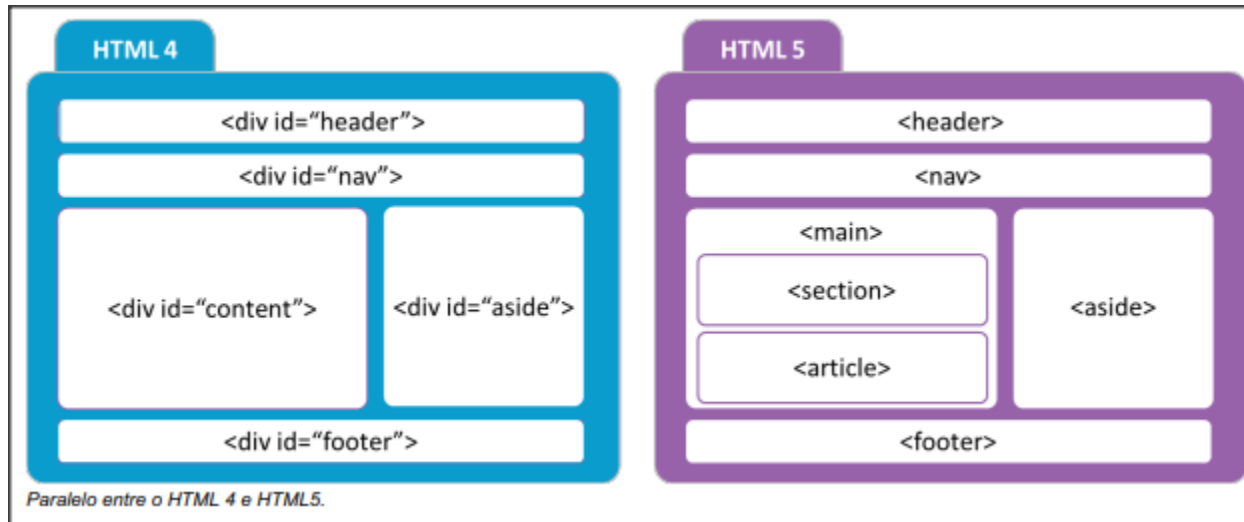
HTML 4

<div id="header">

<div id="nav">

<div id="content">

<div id="aside">

<div id="footer">

HTML 5

<header>

<nav>

<main>

<section>

<article>

<aside>

<footer>

Paralelo entre o HTML 4 e HTML5.